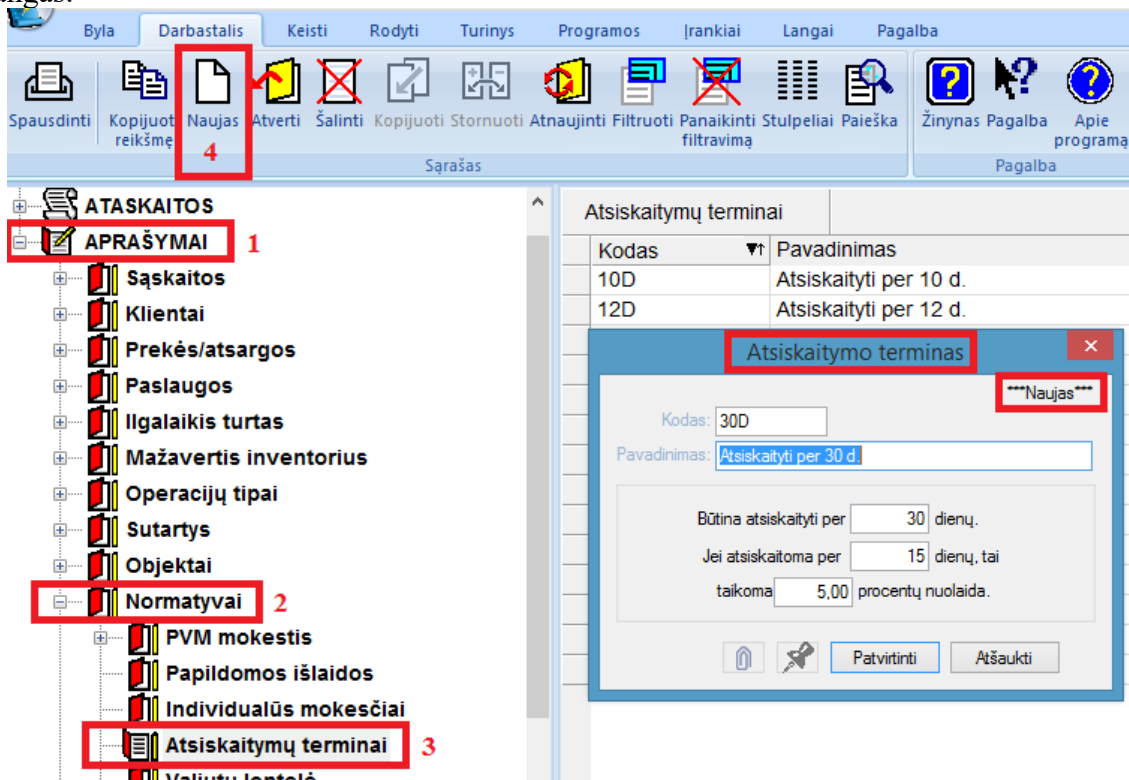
Byla Darbastalis Keisti Rodyti Turinys Programos Įrankiai Langai Pagalba

Spausdinti Kopijuoti reikšmę Naujas Atverti Šalinti Kopijuoti Stornuoti Atnaujinti Filtruoti Panaikinti filtravimą Stulpeliai Paieška Žinynas Pagalba Apie programą

4

Sąrašas

Pagalba

ATASKAITOS
APRAŠYMAI 1
Sąskaitos
Klientai
Prekės/atsargos
Paslaugos
Ilgalaikis turtas
Mažavertis inventorius
Operacijų tipai
Sutartys
Objektai
Normatyvai 2
PVM mokestis
Papildomos išlaidos
Individualūs mokesčiai
Atsiskaitymų terminai 3
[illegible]

Atsiskaitymų terminai

| Kodas | Pavadinimas |
|---|---|
| 10D | Atsiskaityti per 10 d. |
| 12D | Atsiskaityti per 12 d. |

Atsiskaitymo terminas

***Naujas***

Kodas: 30D
Pavadinimas: Atsiskaityti per 30 d.

Būtina atsiskaityti per 30 dienų.
Jei atsiskaitoma per 15 dienų, tai
taikoma 5,00 procentų nuolaida.

Patvirtinti Atšaukti